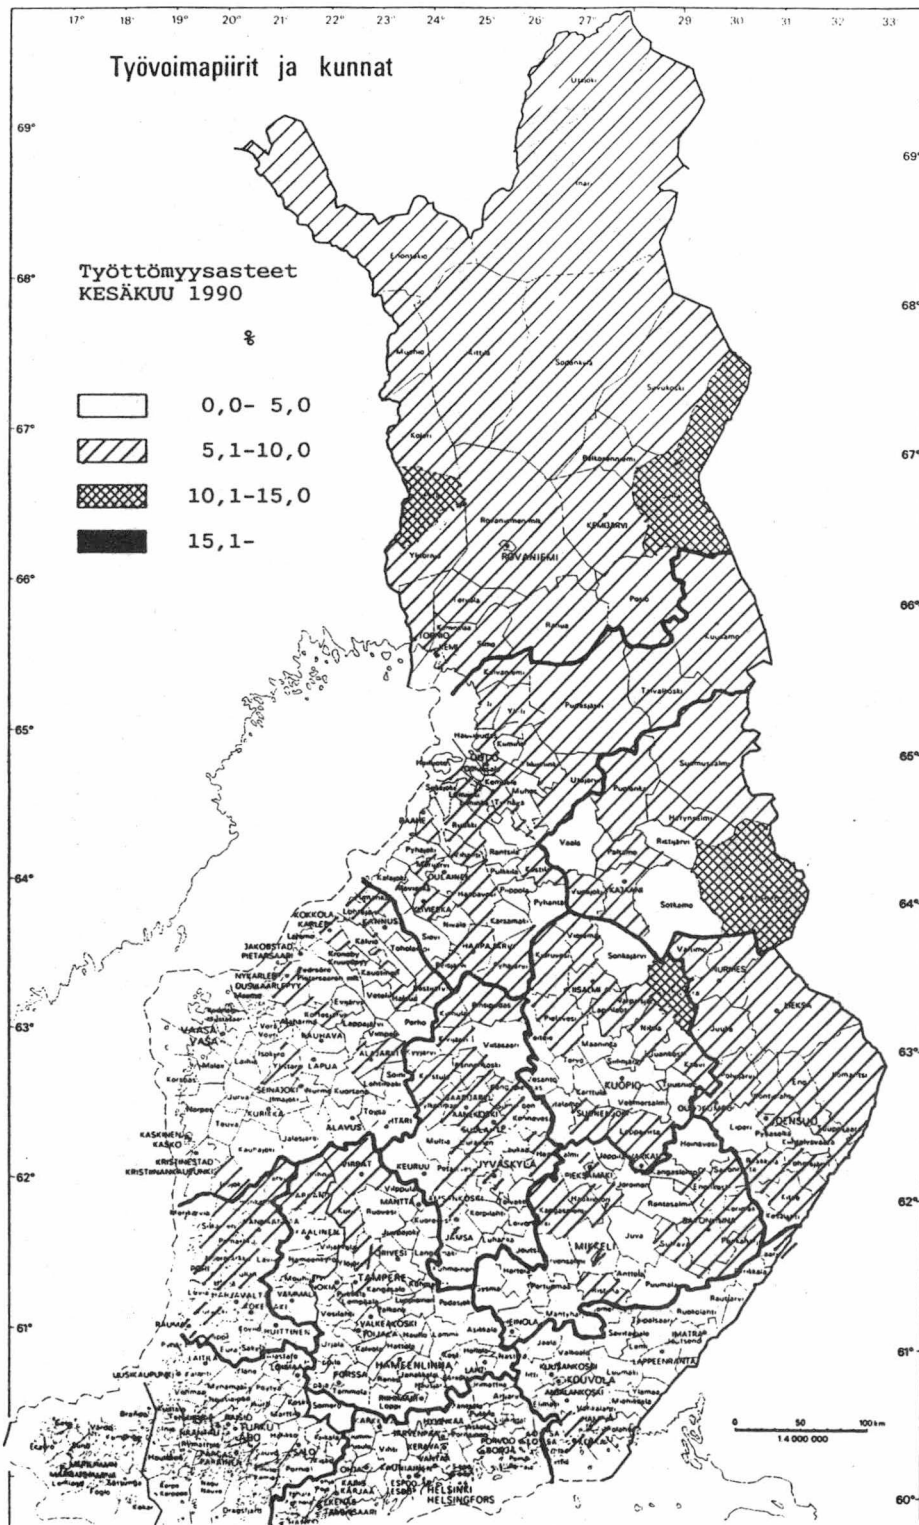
17° 18° 19° 20° 21° 22° 23° 24° 25° 26° 27° 29 30 31 32 33

Työvoimapiirit ja kunnat

69°
68°
67°
66°
65°
64°
63°
62°
61°
60°

Työttömyysasteet
KESÄKUU 1990

%

0,0- 5,0
5,1-10,0
10,1-15,0
15,1-

Utsjoki
Inari
Enontekiö
Muonio
Kittilä
Sodankylä
Savukoski
Kolari
Pelkosenniemi
Rovaniemen mlk
KEMIJÄRVI
Ylitornio
ROVANIEMI
Posio
Tervola
Ranua
TORNIO
KEMI
Simo
Kuusamo
Taivalkoski
Pudasjärvi
Yli-Ii
Haukipudas
OULU
Utajärvi
Puolanka
Suomussalmi
Hyrynsalmi
RAAHE
Vaala
Paltamo
Ristijärvi
OULAINEN
KAJAANI
Sotkamo
YLIVIESKA
KOKKOLA
KARLEBY
Pyhäntä
Kuhmo
HAAPAJÄRVI
JAKOBSTAD
PIETARSAARI
NYKARLEBY
UUSIKAARLEPYY
Valtimo
NURMES
Sonkajärvi
IISALMI
LIEKSA
VAASA
VASA
SEINÄJOKI
LAPUA
KAUHAVA
Nilsiä
Juuka
KUOPIO
SUONENJOKI
OUTOKUMPU
JOENSUU
KURIKKA
ALAVUS
KASKINEN
KASKÖ
KRISTIINANKAUPUNKI
KRISTINESTAD
ÄÄNEKOSKI
Varkaus
Heinävesi
Kitee
VIRRAT
KEURUU
JYVÄSKYLÄ
PIEKSÄMÄKI
SAVONLINNA
MÄNTTÄ
MIKKELI
Juva
Rantasalmi
Puumala
Parikkala
TAMPERE
VALKEAKOSKI
TOIJALA
HUITTINEN
RAUMA
HÄMEENLINNA
LAHTI
HEINOLA
Ruokolahti
IMATRA
LAPPEENRANTA
KOUVOLA
KUUSANKOSKI
ANJALANKOSKI
FORSSA
UUSIKAUPUNKI
TURKU
ÅBO
SALO
PARAINEN
KARIS
KERAVA
VANTAA
PORVOO
BORGÅ
LOVIISA
KOTKA
HAMINA
ESPOO
HELSINKI
HELSINGFORS
EKENÄS
TAMMISAARI
HANKO

0 50 100 km
1:4 000 000